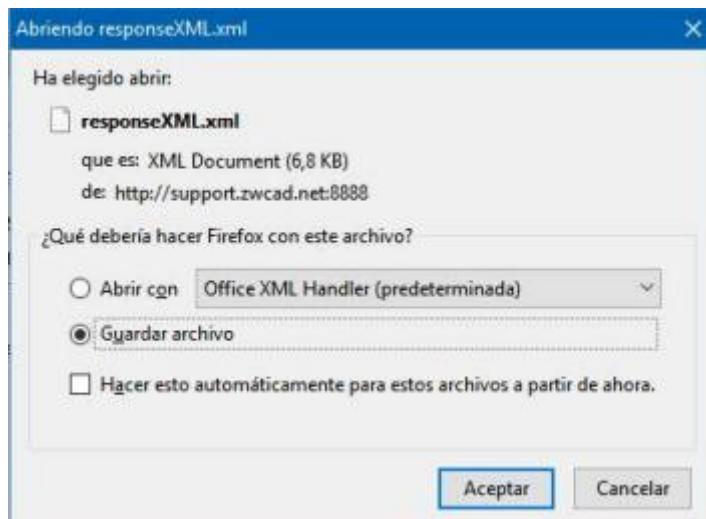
Abriendo responseXML.xml

Ha elegido abrir:

responseXML.xml

que es: XML Document (6,8 KB)

de: http://support.zwcad.net:8888

¿Qué debería hacer Firefox con este archivo?

Abrir con Office XML Handler (predeterminada)

Guardar archivo

Hacer esto automáticamente para estos archivos a partir de ahora.

Aceptar Cancelar